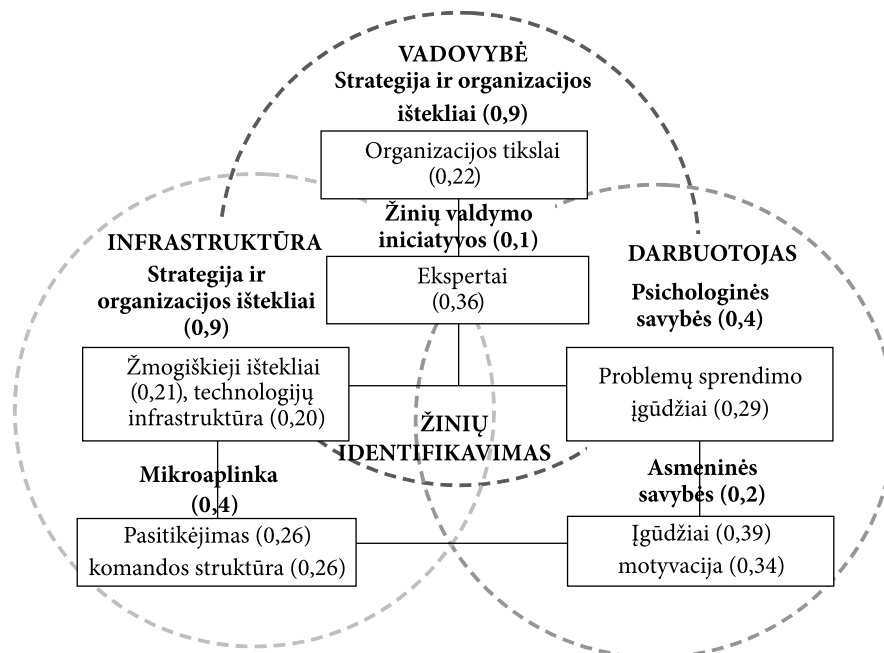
VADOVYBĖ
Strategija ir organizacijos ištekliai (0,9)

Organizacijos tikslai (0,22)

Žinių valdymo iniciatyvos (0,1)

INFRASTRUKTŪRA
Strategija ir organizacijos ištekliai (0,9)

Ekspertai (0,36)

DARBUOTOJAS
Psichologinės savybės (0,4)

Žmogiškieji ištekliai (0,21), technologijų infrastruktūra (0,20)

Problemų sprendimo įgūdžiai (0,29)

ŽINIŲ IDENTIFIKAVIMAS

Mikroaplinka (0,4)

Asmeninės savybės (0,2)

Pasitikėjimas (0,26) komandos struktūra (0,26)

Įgūdžiai (0,39) motyvacija (0,34)